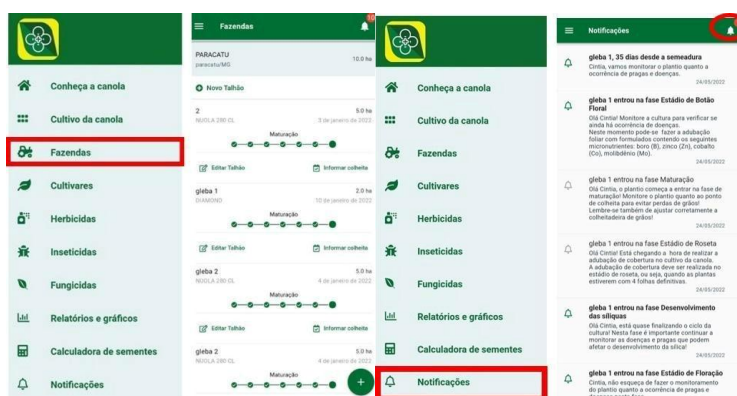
Conheça a canola
Cultivo da canola
Fazendas
Cultivares
Herbicidas
Inseticidas
Fungicidas
Relatórios e gráficos
Calculadora de sementes
Notificações

Fazendas
10
PARACATU
paracatu/MG
10.0 ha
Novo Talhão
2
NUOLA 200 CL
5.0 ha
3 de janeiro de 2022
Maturação
Editar Talhão
Informar colheita
gleba 1
DIAMOND
2.0 ha
10 de janeiro de 2022
Maturação
Editar Talhão
Informar colheita
gleba 2
NUOLA 200 CL
5.0 ha
4 de janeiro de 2022
Maturação
Editar Talhão
Informar colheita
gleba 2
NUOLA 200 CL
5.0 ha
4 de janeiro de 2022
Maturação
+

Conheça a canola
Cultivo da canola
Fazendas
Cultivares
Herbicidas
Inseticidas
Fungicidas
Relatórios e gráficos
Calculadora de sementes
Notificações

Notificações
gleba 1, 35 dias desde a semeadura
Cintia, vamos monitorar o plantio quanto a ocorrência de pragas e doenças.
24/05/2022
gleba 1 entrou na fase Estádio de Botão Floral
Olá Cintia! Monitore a cultura para verificar se ainda há ocorrência de doenças. Neste momento pode-se fazer a adubação foliar com formulados contendo os seguintes micronutrientes: boro (B), zinco (Zn), cobalto (Co), molibdênio (Mo).
24/05/2022
gleba 1 entrou na fase Maturação
Olá Cintia, o plantio começa a entrar na fase de maturação! Monitore o plantio quanto ao ponto de colheita para evitar perdas de grãos! Lembre-se também de ajustar corretamente a colheitadeira de grãos!
24/05/2022
gleba 1 entrou na fase Estádio de Roseta
Olá Cintia! Está chegando a hora de realizar a adubação de cobertura no cultivo da canola. A adubação de cobertura deve ser realizada no estádio de roseta, ou seja, quando as plantas estiverem com 4 folhas definitivas.
24/05/2022
gleba 1 entrou na fase Desenvolvimento das síliquas
Olá Cintia, está quase finalizando o ciclo da cultura! Nesta fase é importante continuar a monitorar as doenças e pragas que podem afetar o desenvolvimento da silíca!
24/05/2022
gleba 1 entrou na fase Estádio de Floração
Cintia, não esqueça de fazer o monitoramento do plantio quanto a ocorrência de pragas e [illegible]